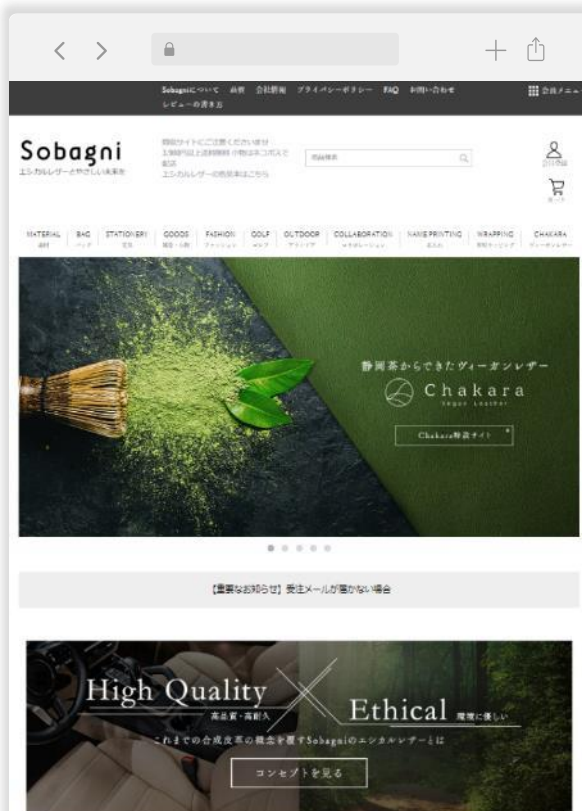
Sobagniについて 店舗 会社情報 プライバシーポリシー FAQ お問い合わせ レビューの書き方

会員メニュー

Sobagni
エシカルレザーとやさしい未来を

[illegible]

商品検索

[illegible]

カート

MATERIAL 素材 | BAG バッグ | STATIONERY 文具 | GOODS 雑貨・小物 | FASHION ファッション | GOLF ゴルフ | OUTDOOR アウトドア | COLLABORATION コラボレーション | NAME PRINTING 名入れ | WRAPPING 無料ラッピング | CHAKARA ヴィーガンレザー

静岡茶からできたヴィーガンレザー
Chakara
Vegan Leather

Chakara特設サイト

【重要なお知らせ】受注メールが届かない場合

High Quality
高品質・高耐久
Ethical 環境に優しい
これまでの合成皮革の概念を覆すSobagniのエシカルレザーとは
コンセプトを見る